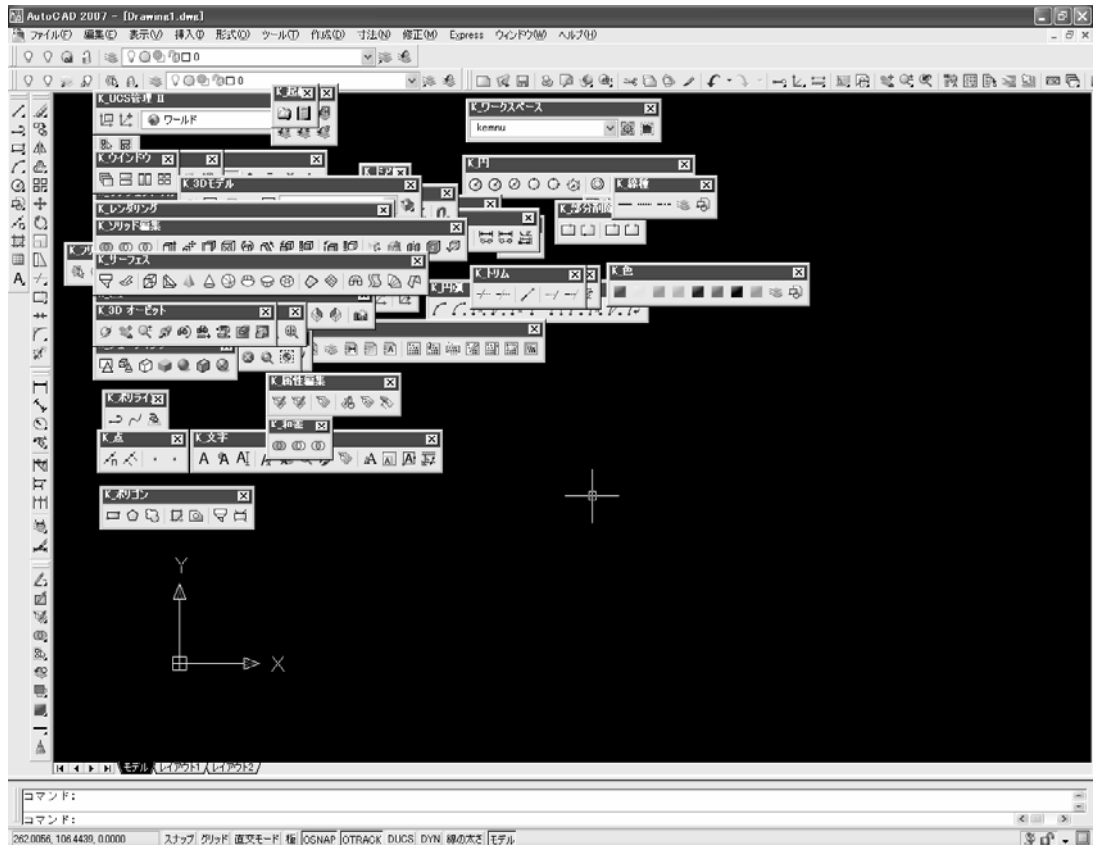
AutoCAD 2007 - [Drawing1.dwg]

ファイル(F) 編集(E) 表示(V) 挿入(I) 形式(O) ツール(T) 作成(D) 寸法(N) 修正(M) Express ウィンドウ(W) ヘルプ(H)

0

0

K_UCS管理 II

ワールド

K_ワークスペース

kemnu

K_ウィンドウ

K_3Dモデル

K_円

K_線種

K_多分割図

K_レンダリング

K_ソリッド編集

K_サーフェス

K_トリム

K_色

K_3D オービット

K_属性編集

K_ポリライン

K_点

K_文字

K_ポリゴン

Y

X

モデル / レイアウト1 / レイアウト2

コマンド:

コマンド:

262.0056, 106.4439, 0.0000 スナップ グリッド 直交モード 極 OSNAP OTRACK DUCS DYN 線の太さ モデル